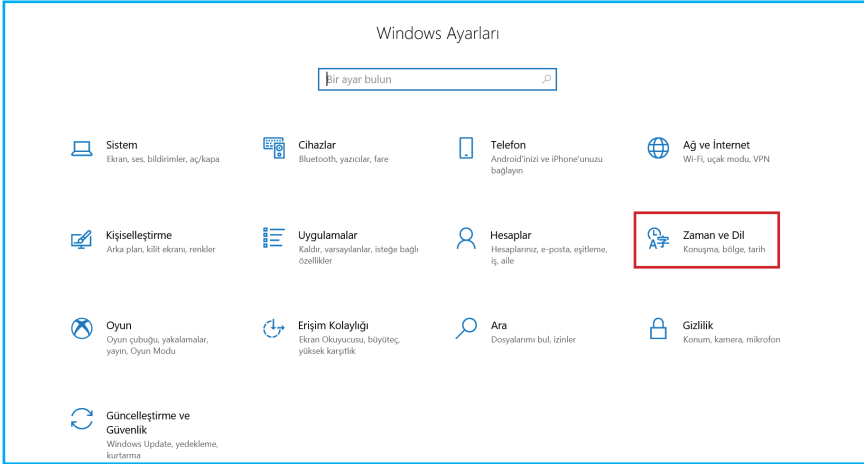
Windows Ayarları

Bir ayar bulun

Sistem
Ekran, ses, bildirimler, açık/kapa

Cihazlar
Bluetooth, yazıcılar, fare

Telefon
Android'inizi ve iPhone'unuzu bağlayın

Ağ ve İnternet
Wi-Fi, uçak modu, VPN

Kişiselleştirme
Arka plan, kilit ekranı, renkler

Uygulamalar
Kaldır, varsayılanlar, isteğe bağlı özellikler

Hesaplar
Hesaplarınız, e-posta, eşitleme, iş, aile

Zaman ve Dil
Konuşma, bölge, tarih

Oyun
Oyun çubuğu, yakalamalar, yayın, Oyun Modu

Erişim Kolaylığı
Ekran Okuyucusu, büyüteç, yüksek karşıtlık

Ara
Dosyalarımı bul, izinler

Gizlilik
Konum, kamera, mikrofon

Güncelleştirme ve Güvenlik
Windows Update, yedekleme, kurtarma